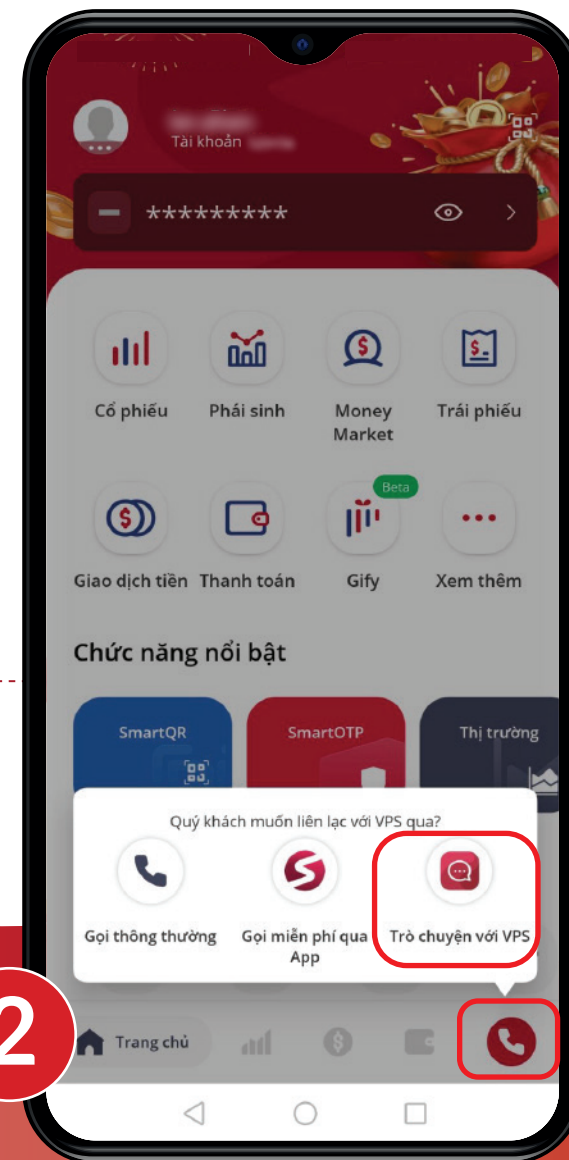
Tài khoản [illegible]

*********

Cổ phiếu
Phái sinh
Money Market
Trái phiếu

Giao dịch tiền
Thanh toán
Beta
Gify
Xem thêm

Chức năng nổi bật

SmartQR
SmartOTP
Thị trường

Quý khách muốn liên lạc với VPS qua?

Gọi thông thường
Gọi miễn phí qua App
Trò chuyện với VPS

2

Trang chủ